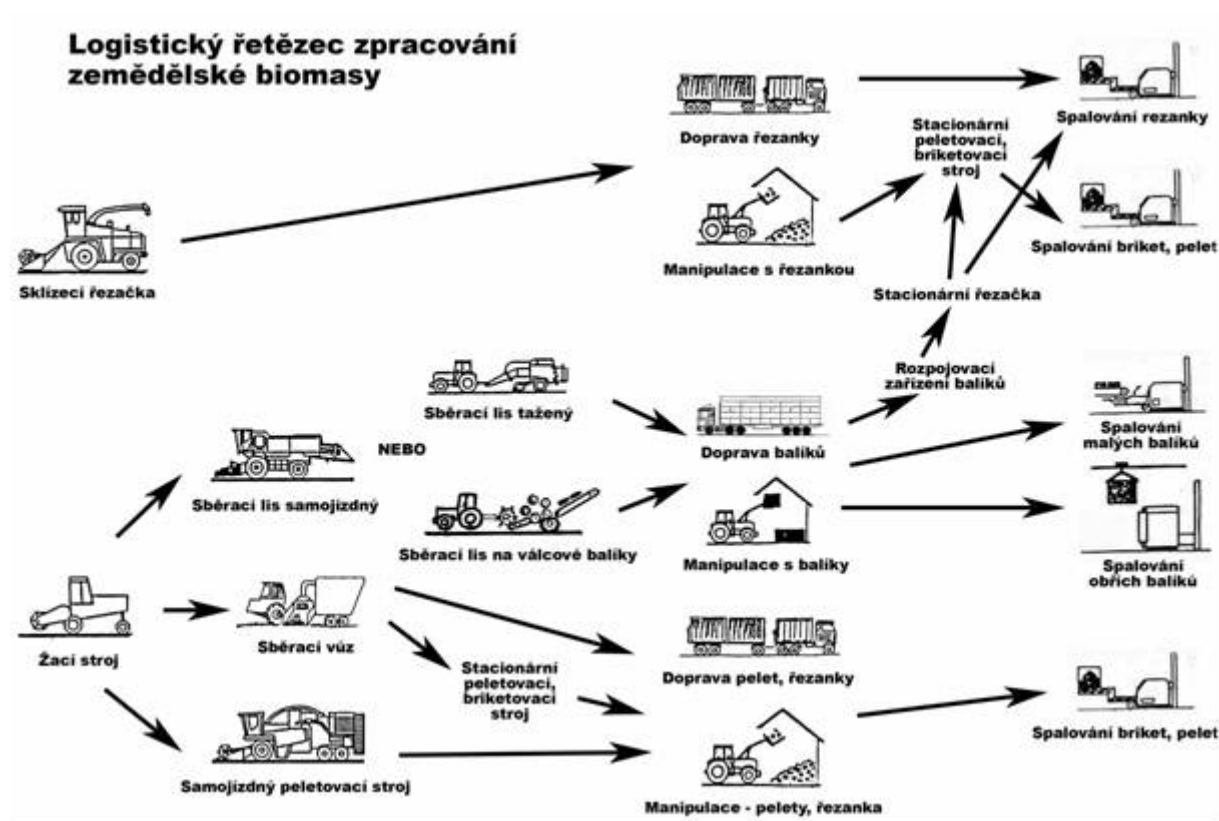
Logistický řetězec zpracování zemědělské biomasy

Doprava řezanky

Stacionární peletovací, briketovací stroj

Spalování rezanky

Sklízecí řezačka

Manipulace s řezankou

Spalování briket, pelet

Stacionární řezačka

Rozpojovací zařízení balíků

Sběrací lis tažený

Doprava balíků

Spalování malých balíků

NEBO

Sběrací lis samojízdný

Sběrací lis na válcové balíky

Manipulace s balíky

Spalování obřích balíků

Žací stroj

Sběrací vůz

Doprava pelet, řezanky

Stacionární peletovací, briketovací stroj

Spalování briket, pelet

Samojízdný peletovací stroj

Manipulace - pelety, řezanka